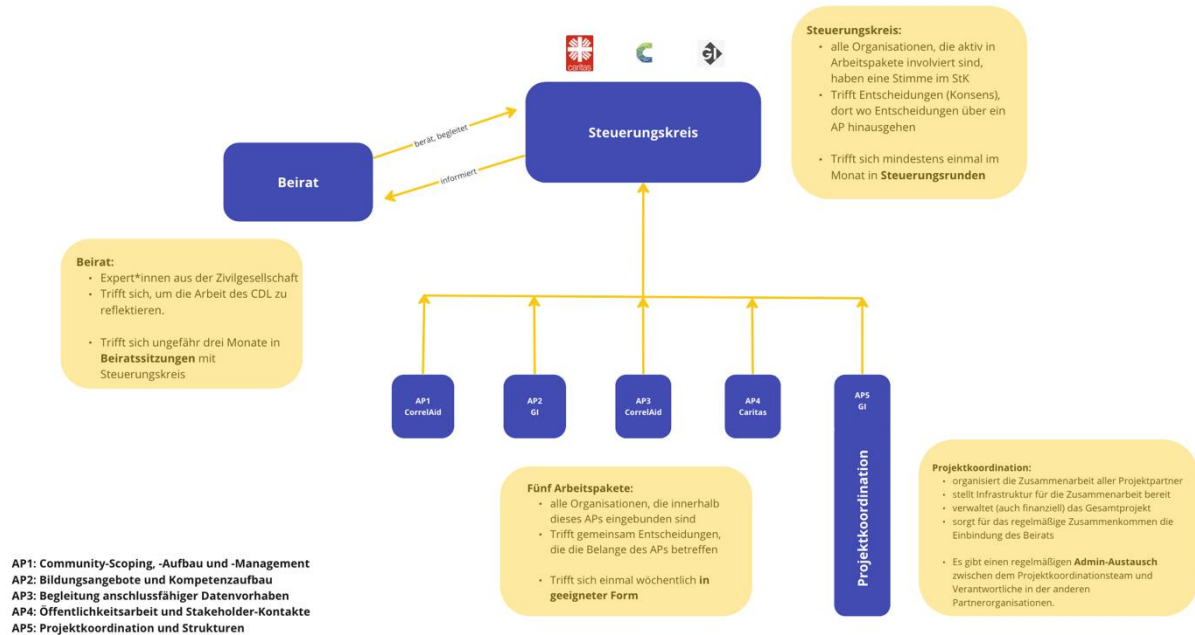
caritas

Steuerungskreis:
• alle Organisationen, die aktiv in Arbeitspakete involviert sind, haben eine Stimme im StK
• Trifft Entscheidungen (Konsens), dort wo Entscheidungen über ein AP hinausgehen

• Trifft sich mindestens einmal im Monat in **Steuerungsrunden**

Steuerungskreis

berät, begleitet

informiert

Beirat

Beirat:
• Expert*innen aus der Zivilgesellschaft
• Trifft sich, um die Arbeit des CDL zu reflektieren.

• Trifft sich ungefähr drei Monate in **Beiratssitzungen** mit Steuerungskreis

AP1 CorrelAid

AP2 GI

AP3 CorrelAid

AP4 Caritas

AP5 GI

Projektkoordination

Fünf Arbeitspakete:
• alle Organisationen, die innerhalb dieses APs eingebunden sind
• Trifft gemeinsam Entscheidungen, die die Belange des APs betreffen

• Trifft sich einmal wöchentlich **in geeigneter Form**

Projektkoordination:
• organisiert die Zusammenarbeit aller Projektpartner
• stellt Infrastruktur für die Zusammenarbeit bereit
• verwaltet (auch finanziell) das Gesamtprojekt
• sorgt für das regelmäßige Zusammenkommen die Einbindung des Beirats

• Es gibt einen regelmäßigen **Admin-Austausch** zwischen dem Projektkoordinationsteam und Verantwortliche in der anderen Partnerorganisationen.

AP1: Community-Scoping, -Aufbau und -Management
AP2: Bildungsangebote und Kompetenzaufbau
AP3: Begleitung anschlussfähiger Datenvorhaben
AP4: Öffentlichkeitsarbeit und Stakeholder-Kontakte
AP5: Projektkoordination und Strukturen